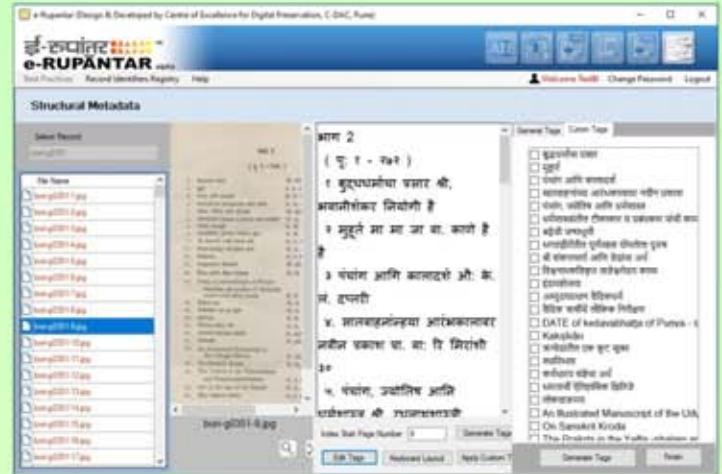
e-Rupantar (Design & Developed by Centre of Excellence for Digital Preservation, C-DAC, Pune)

ई-रुपांतर
e-RUPANTAR

Best Practices   Record Identifiers Registry   Help

Welcome TestB   Change Password   Logout

Structural Metadata

Select Record

File Name

bsm-g0051-1.jpg
bsm-g0051-2.jpg
bsm-g0051-3.jpg
bsm-g0051-4.jpg
bsm-g0051-5.jpg
bsm-g0051-6.jpg
bsm-g0051-7.jpg
bsm-g0051-8.jpg
bsm-g0051-9.jpg
bsm-g0051-10.jpg
bsm-g0051-11.jpg
bsm-g0051-12.jpg
bsm-g0051-13.jpg
bsm-g0051-14.jpg
bsm-g0051-15.jpg
bsm-g0051-16.jpg
bsm-g0051-17.jpg

bsm-g0051-9.jpg

भाग 2
( पृ. १ - २८१ )
१ बुद्धधर्माचा प्रसार श्री. भवानीशंकर नियोगी हे
२ मुहूर्त मा मा जा बा. काणे हे
३ पंचांग आणि कालदर्श श्री. के. ल. दप्तरी
४ सातवाहनांच्या आरंभकालावर नवीन प्रकाश पा. बा. रि मिराशी ३०
५ पंचांग, ज्योतिष आणि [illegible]

Index Start Page Number   Generate Tags

Edit Tags   Restored Layout   Apply Custom T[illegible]

General Tags   Custom Tags

बुद्धधर्माचा प्रसार
मुहूर्त
पंचांग आणि कालदर्श
सातवाहनांच्या आरंभकालावर नवीन प्रकाश
पंचांग, ज्योतिष आणि धर्मशास्त्र
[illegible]
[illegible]
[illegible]
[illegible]
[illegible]
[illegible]
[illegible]
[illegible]
DATE of kedavabhatta of Punya
Kakabiki
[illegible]
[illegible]
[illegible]
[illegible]
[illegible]
An Illustrated Manuscript of the Ud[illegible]
On Sanskrit Krida
The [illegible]

Generate Tags   Finish